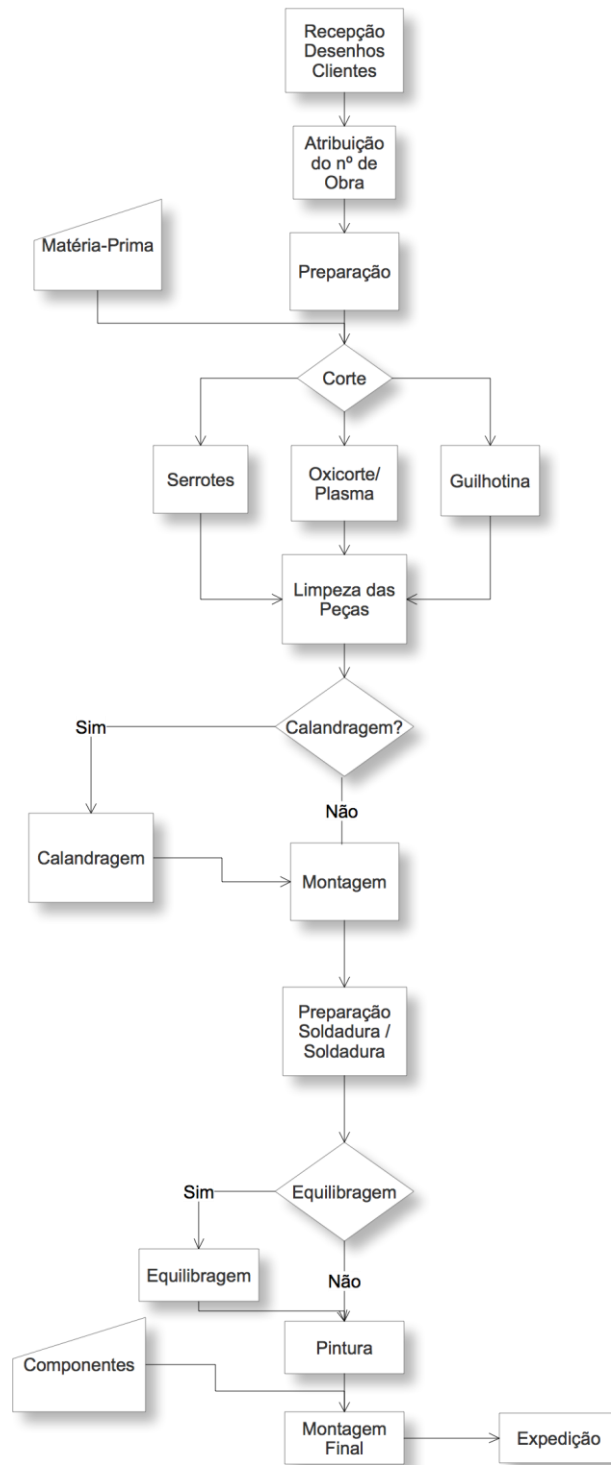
Recepção Desenhos Clientes

Atribuição do nº de Obra

Matéria-Prima

Preparação

Corte

Serrotes

Oxicorte/ Plasma

Guilhotina

Limpeza das Peças

Calandragem?

Sim

Não

Calandragem

Montagem

Preparação Soldadura / Soldadura

Equilibragem

Sim

Equilibragem

Não

Pintura

Componentes

Montagem Final

Expedição